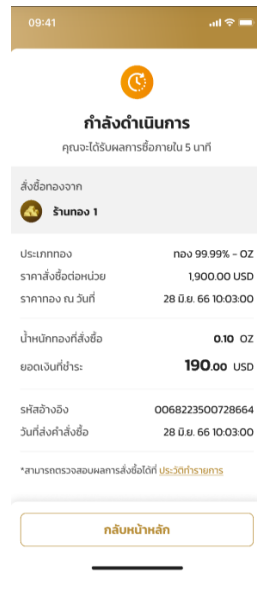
09:41

กำลังดำเนินการ

คุณจะได้รับผลการซื้อภายใน 5 นาที

สั่งซื้อทองจาก

ร้านทอง 1

| | |
|---|---|
| ประเภททอง | ทอง 99.99% - OZ |
| ราคาสั่งซื้อต่อหน่วย | 1,900.00 USD |
| ราคาทอง ณ วันที่ | 28 มิ.ย. 66 10:03:00 |

| | |
|---|---|
| น้ำหนักทองที่สั่งซื้อ | 0.10 OZ |
| ยอดเงินที่ชำระ | 190.00 USD |

| | |
|---|---|
| รหัสอ้างอิง | 006822350072 8664 |
| วันที่ส่งคำสั่งซื้อ | 28 มิ.ย. 66 10:03:00 |

*สามารถตรวจสอบผลการสั่งซื้อได้ที่ ประวัติการทำรายการ

กลับหน้าหลัก